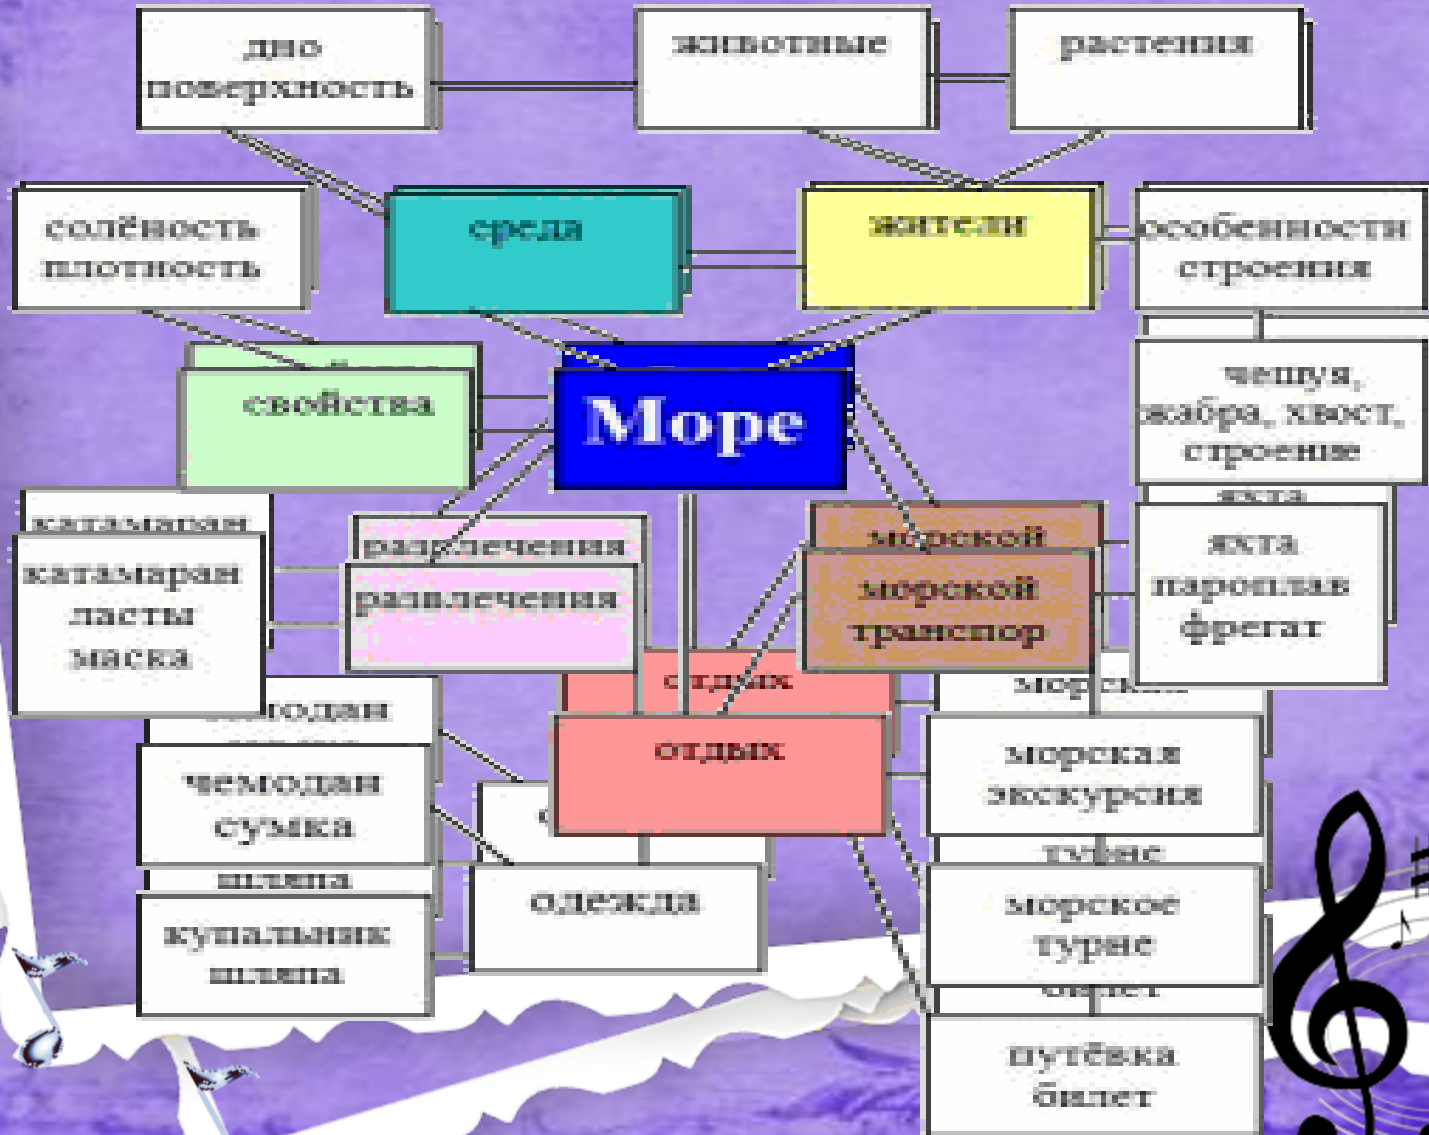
дно
поверхность

животные

растения

солёность
плотность

среда

жители

особенности
строения

свойства

Море

чешуя,
жабра, хвост,
строение

яхта

катамаран

катамаран
ласты
маска

развлечения

развлечения

морской

морской
транспор

яхта
пароплав
фрегат

отдых

морская

чемодан

отдых

морская
экскурсия

чемодан
сумка

турне

шляпа

одежда

морское
турне

купальник
шляпа

билет

путёвка
билет